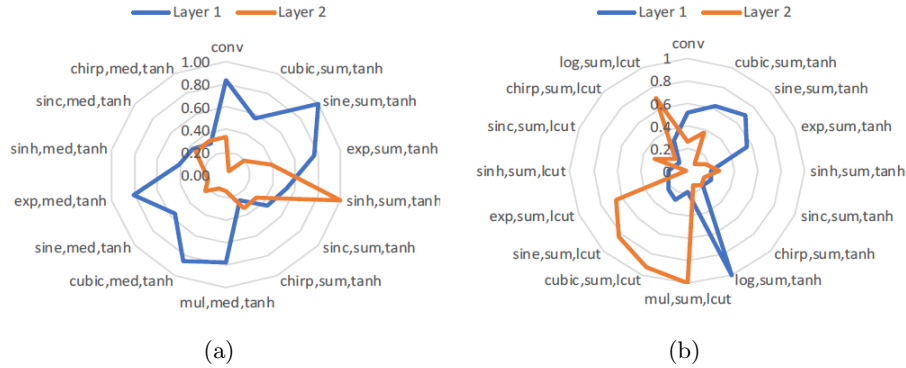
Layer 1 Layer 2

conv
1.00
0.80
0.60
0.40
0.20
0.00
cubic,sum,tanh
sine,sum,tanh
exp,sum,tanh
sinh,sum,tanh
sinc,sum,tanh
chirp,sum,tanh
mul,med,tanh
cubic,med,tanh
sine,med,tanh
exp,med,tanh
sinh,med,tanh
sinc,med,tanh
chirp,med,tanh

(a)

Layer 1 Layer 2

conv
1
0.8
0.6
0.4
0.2
0
cubic,sum,tanh
sine,sum,tanh
exp,sum,tanh
sinh,sum,tanh
sinc,sum,tanh
chirp,sum,tanh
log,sum,tanh
mul,sum,lcut
cubic,sum,lcut
sine,sum,lcut
exp,sum,lcut
sinh,sum,lcut
sinc,sum,lcut
chirp,sum,lcut
log,sum,lcut

(b)